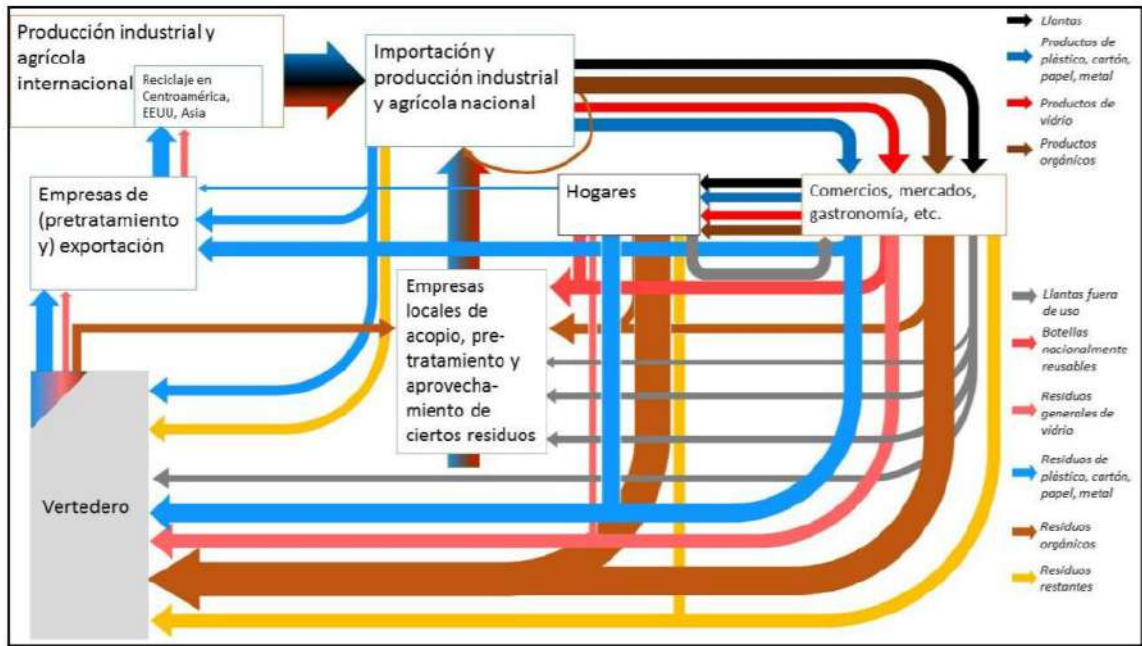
Producción industrial y agrícola internacional

Reciclaje en Centroamérica, EEUU, Asia

Importación y producción industrial y agrícola nacional

Llantas

Productos de plástico, cartón, papel, metal

Productos de vidrio

Productos orgánicos

Empresas de (pretratamiento y) exportación

Hogares

Comercios, mercados, gastronomía, etc.

Empresas locales de acopio, pretratamiento y aprovechamiento de ciertos residuos

Llantas fuera de uso

Botellas nacionalmente reusables

Residuos generales de vidrio

Residuos de plástico, cartón, papel, metal

Residuos orgánicos

Residuos restantes

Vertedero